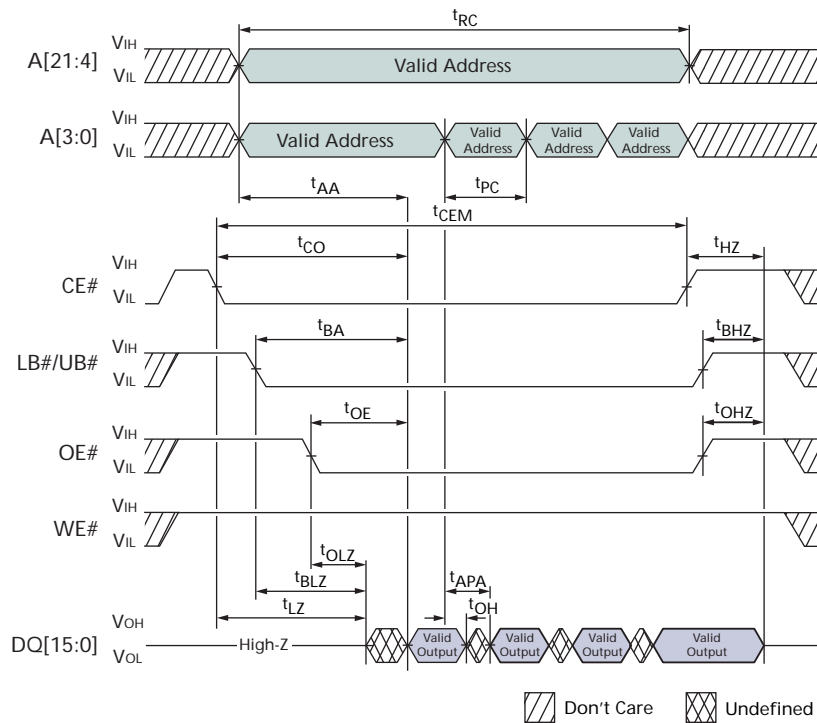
$t_{RC}$

A[21:4] VIH VIL Valid Address

A[3:0] VIH VIL Valid Address Valid Address Valid Address Valid Address

$t_{AA}$ $t_{PC}$

$t_{CEM}$

$t_{CO}$ $t_{HZ}$

CE# VIH VIL

$t_{BA}$ $t_{BHZ}$

LB#/UB# VIH VIL

$t_{OE}$ $t_{OHZ}$

OE# VIH VIL

WE# VIH VIL

$t_{OLZ}$

$t_{BLZ}$ $t_{APA}$

$t_{LZ}$ $t_{OH}$

DQ[15:0] VOH VOL High-Z Valid Output Valid Output Valid Output Valid Output

Don't Care Undefined